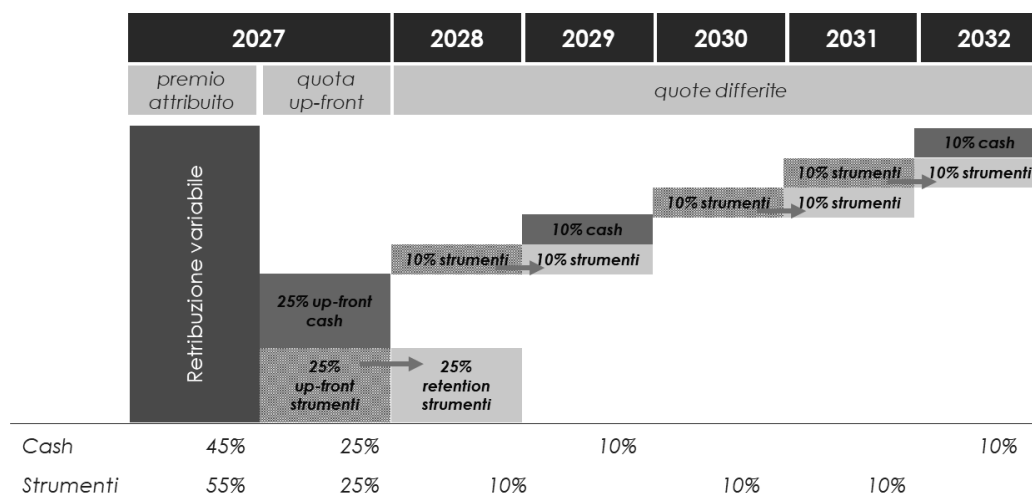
| 2027 | | 2028 | 2029 | 2030 | 2031 | 2032 |
|---|---|---|---|---|---|---|
| premio attribuito | quota up-front | quote differite | | | | |

Retribuzione variabile

25% up-front cash

25% up-front strumenti

25% retention strumenti

10% strumenti

10% cash

10% strumenti

10% strumenti

10% strumenti

10% strumenti

10% cash

10% strumenti

| | | | | | | | |
|---|---|---|---|---|---|---|---|
| Cash | 45% | 25% | | 10% | | | 10% |
| Strumenti | 55% | 25% | 10% | | 10% | 10% | |